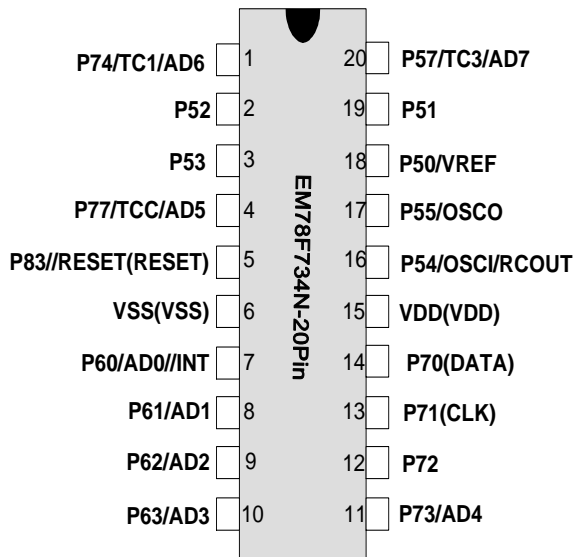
P74/TC1/AD6 1
P52 2
P53 3
P77/TCC/AD5 4
P83//RESET(RESET) 5
VSS(VSS) 6
P60/AD0//INT 7
P61/AD1 8
P62/AD2 9
P63/AD3 10

EM78F734N-20Pin

20 P57/TC3/AD7
19 P51
18 P50/VREF
17 P55/OSCO
16 P54/OSCI/RCOUT
15 VDD(VDD)
14 P70(DATA)
13 P71(CLK)
12 P72
11 P73/AD4